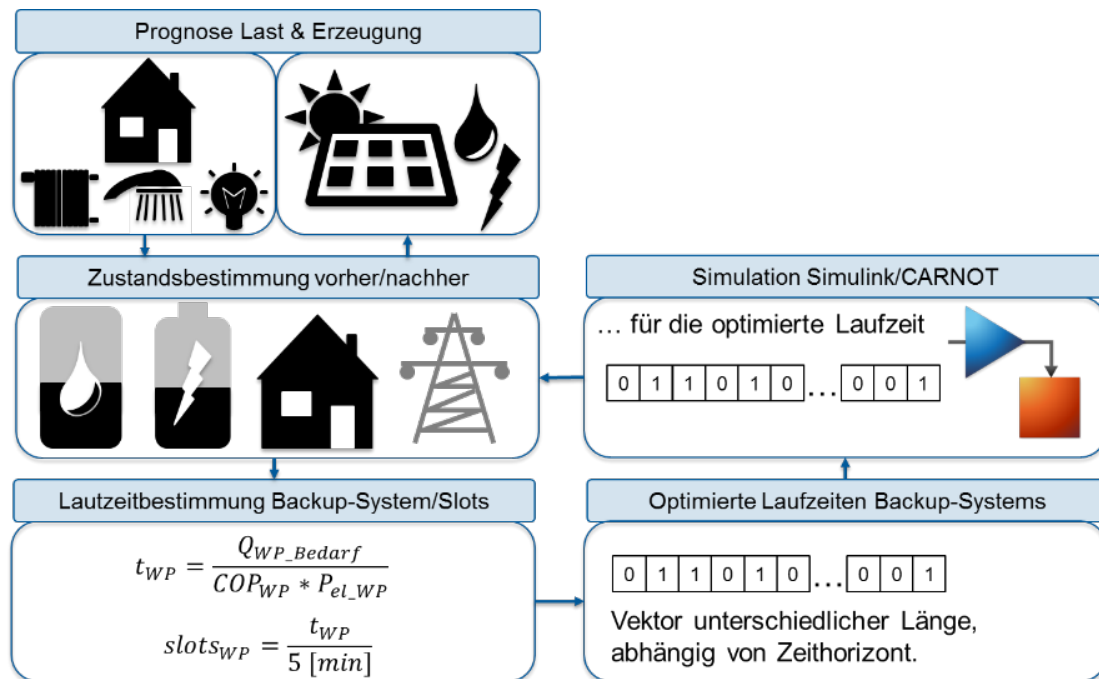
Prognose Last & Erzeugung

Zustandsbestimmung vorher/nachher

Simulation Simulink/CARNOT

… für die optimierte Laufzeit

| 0 | 1 | 1 | 0 | 1 | 0 | … | 0 | 0 | 1 |
|---|---|---|---|---|---|---|---|---|---|

Lautzeitbestimmung Backup-System/Slots

$t_{WP} = \frac{Q_{WP\_Bedarf}}{COP_{WP} * P_{el\_WP}}$

$slots_{WP} = \frac{t_{WP}}{5\ [min]}$

Optimierte Laufzeiten Backup-Systems

| 0 | 1 | 1 | 0 | 1 | 0 | … | 0 | 0 | 1 |
|---|---|---|---|---|---|---|---|---|---|

Vektor unterschiedlicher Länge, abhängig von Zeithorizont.